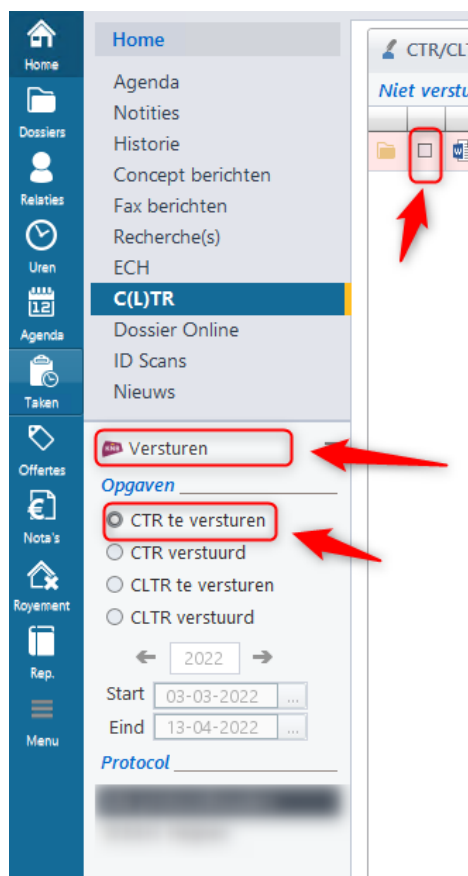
Home
Dossiers
Relaties
Uren
12
Agenda
Taken
Offertes
Nota's
Royement
Rep.
Menu

Home
Agenda
Notities
Historie
Concept berichten
Fax berichten
Recherche(s)
ECH
C(L)TR
Dossier Online
ID Scans
Nieuws

Versturen
Opgaven
CTR te versturen
CTR verstuurd
CLTR te versturen
CLTR verstuurd
2022
Start 03-03-2022 ...
Eind 13-04-2022 ...
Protocol

CTR/CLT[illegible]
Niet verstu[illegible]